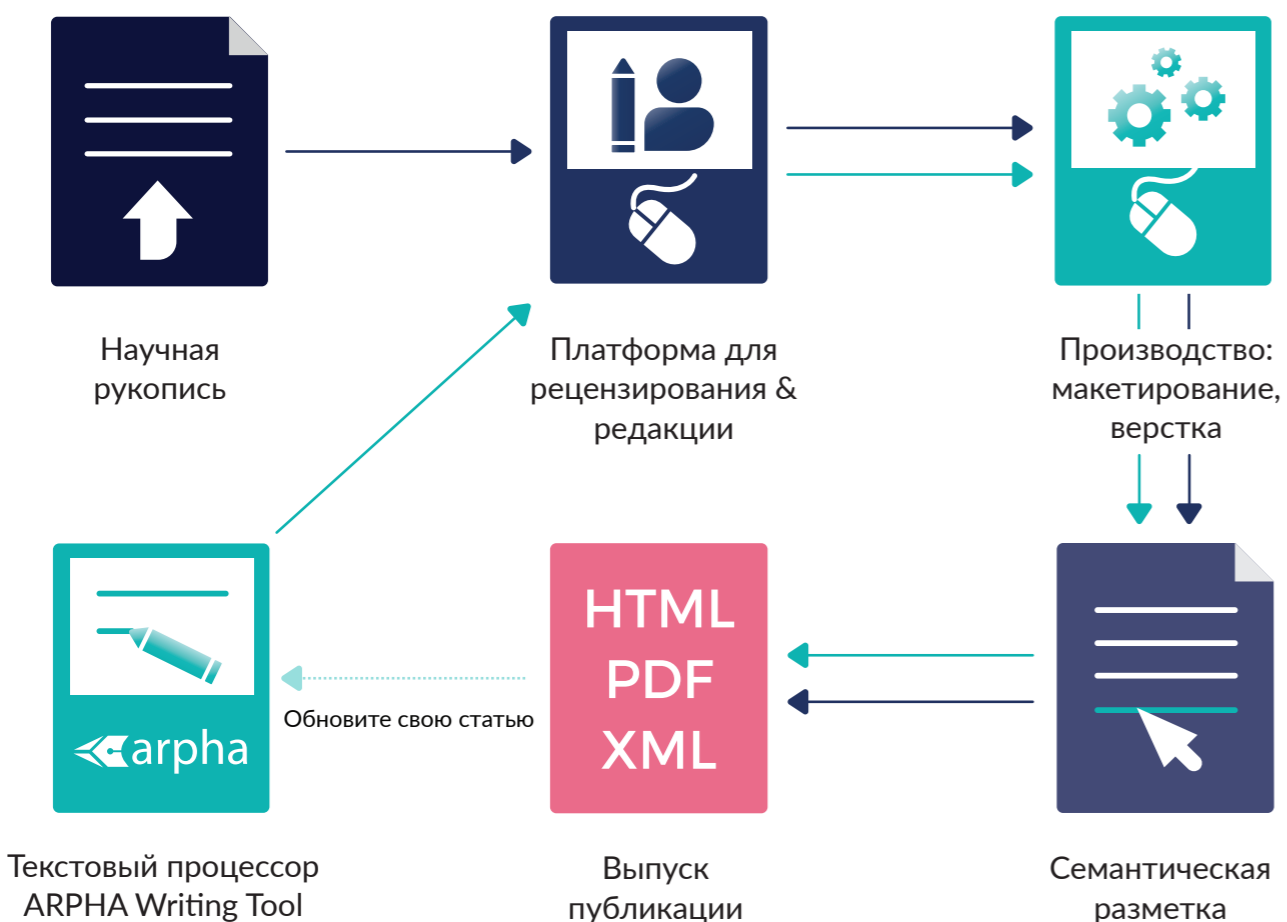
Научная рукопись

Платформа для рецензирования & редакции

Производство: макетирование, верстка

arpha

Обновите свою статью

HTML
PDF
XML

Текстовый процессор ARPHA Writing Tool

Выпуск публикации

Семантическая разметка